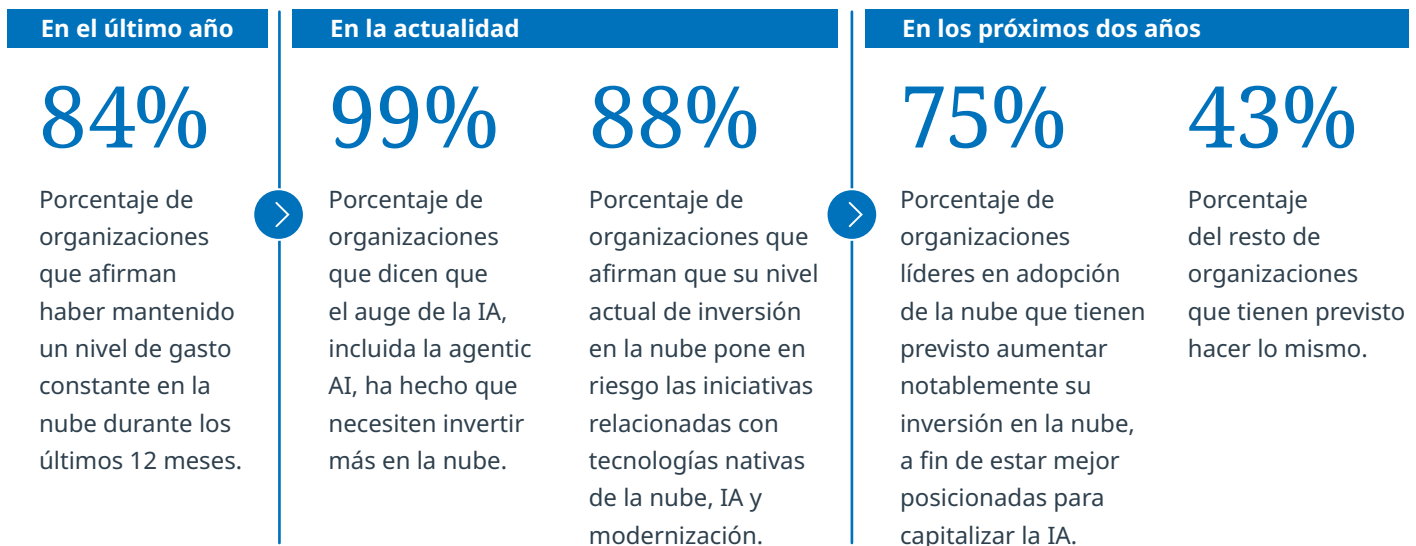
En el último año

84%

Porcentaje de organizaciones que afirman haber mantenido un nivel de gasto constante en la nube durante los últimos 12 meses.

En la actualidad

99%

Porcentaje de organizaciones que dicen que el auge de la IA, incluida la agentic AI, ha hecho que necesiten invertir más en la nube.

88%

Porcentaje de organizaciones que afirman que su nivel actual de inversión en la nube pone en riesgo las iniciativas relacionadas con tecnologías nativas de la nube, IA y modernización.

En los próximos dos años

75%

Porcentaje de organizaciones líderes en adopción de la nube que tienen previsto aumentar notablemente su inversión en la nube, a fin de estar mejor posicionadas para capitalizar la IA.

43%

Porcentaje del resto de organizaciones que tienen previsto hacer lo mismo.